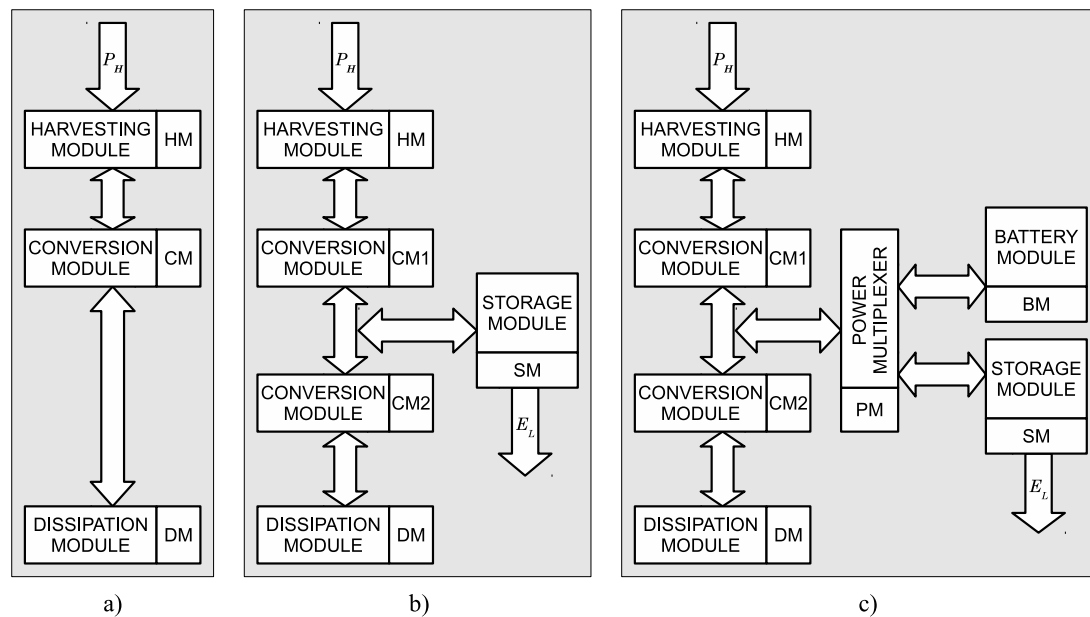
$P_H$

HARVESTING MODULE

HM

CONVERSION MODULE

CM

DISSIPATION MODULE

DM

a)

$P_H$

HARVESTING MODULE

HM

CONVERSION MODULE

CM1

STORAGE MODULE

SM

CONVERSION MODULE

CM2

$E_L$

DISSIPATION MODULE

DM

b)

$P_H$

HARVESTING MODULE

HM

CONVERSION MODULE

CM1

POWER MULTIPLEXER

PM

BATTERY MODULE

BM

STORAGE MODULE

SM

CONVERSION MODULE

CM2

$E_L$

DISSIPATION MODULE

DM

c)